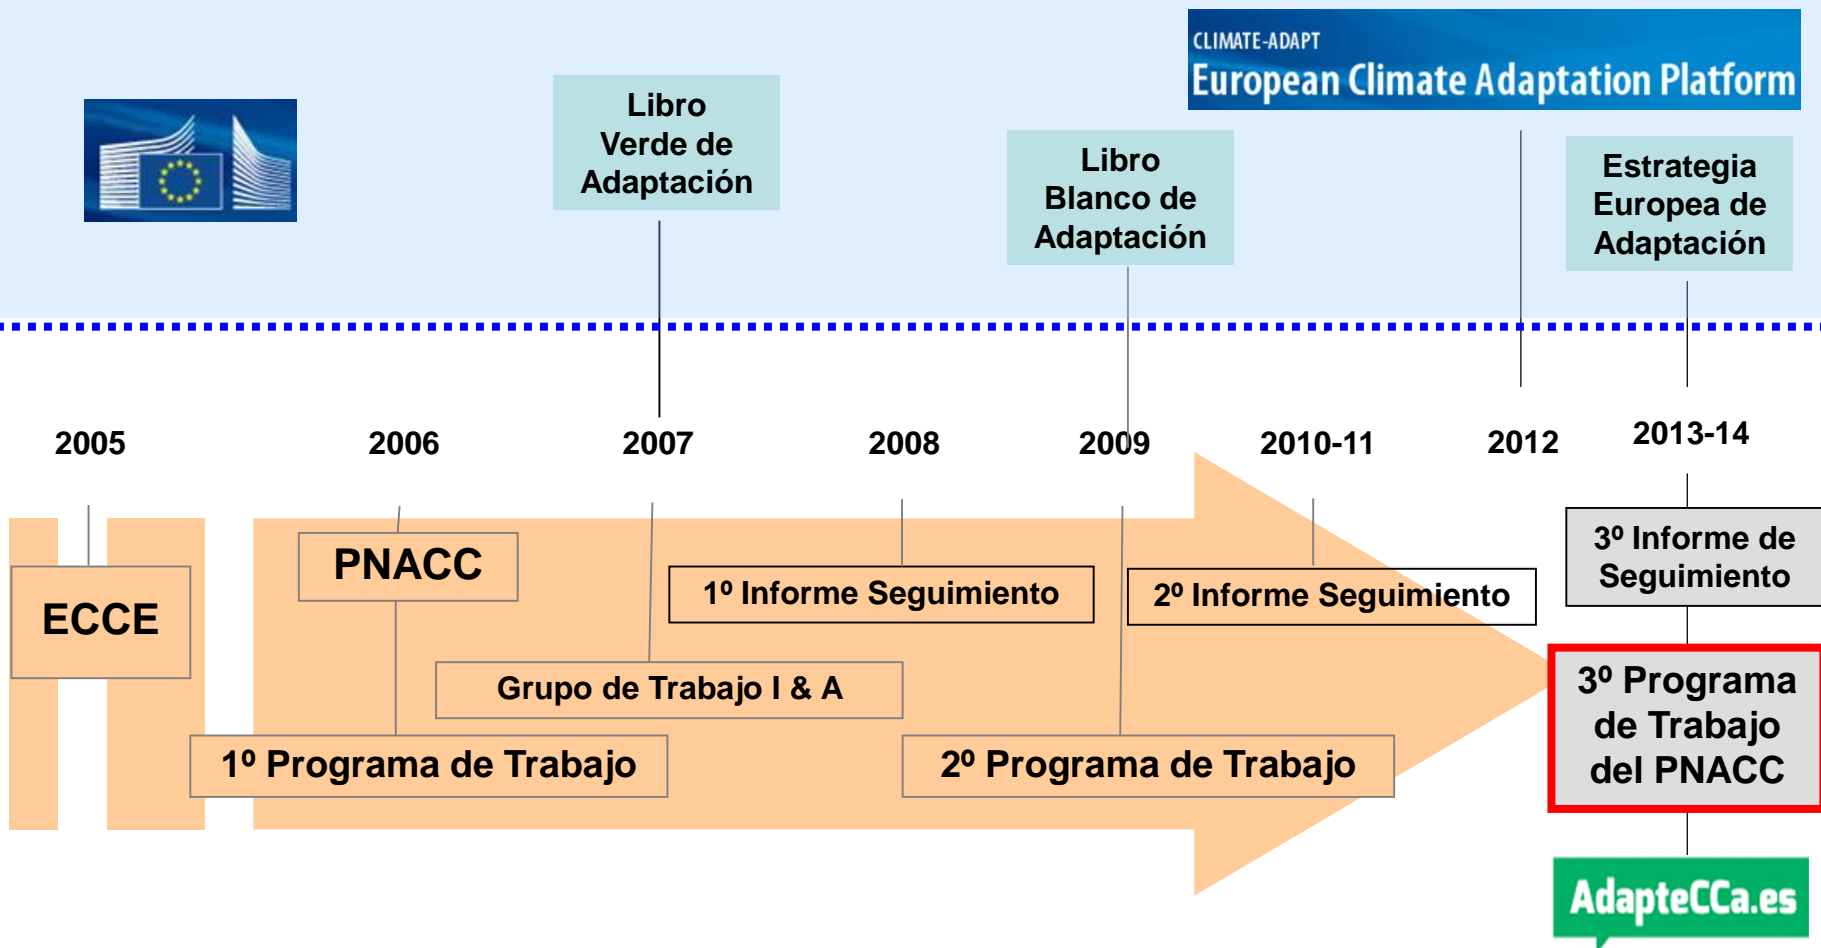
CLIMATE-ADAPT
European Climate Adaptation Platform

Libro Verde de Adaptación

Libro Blanco de Adaptación

Estrategia Europea de Adaptación

2005

2006

2007

2008

2009

2010-11

2012

2013-14

ECCE

PNACC

1º Informe Seguimiento

2º Informe Seguimiento

3º Informe de Seguimiento

Grupo de Trabajo I & A

1º Programa de Trabajo

2º Programa de Trabajo

3º Programa de Trabajo del PNACC

AdapteCCa.es